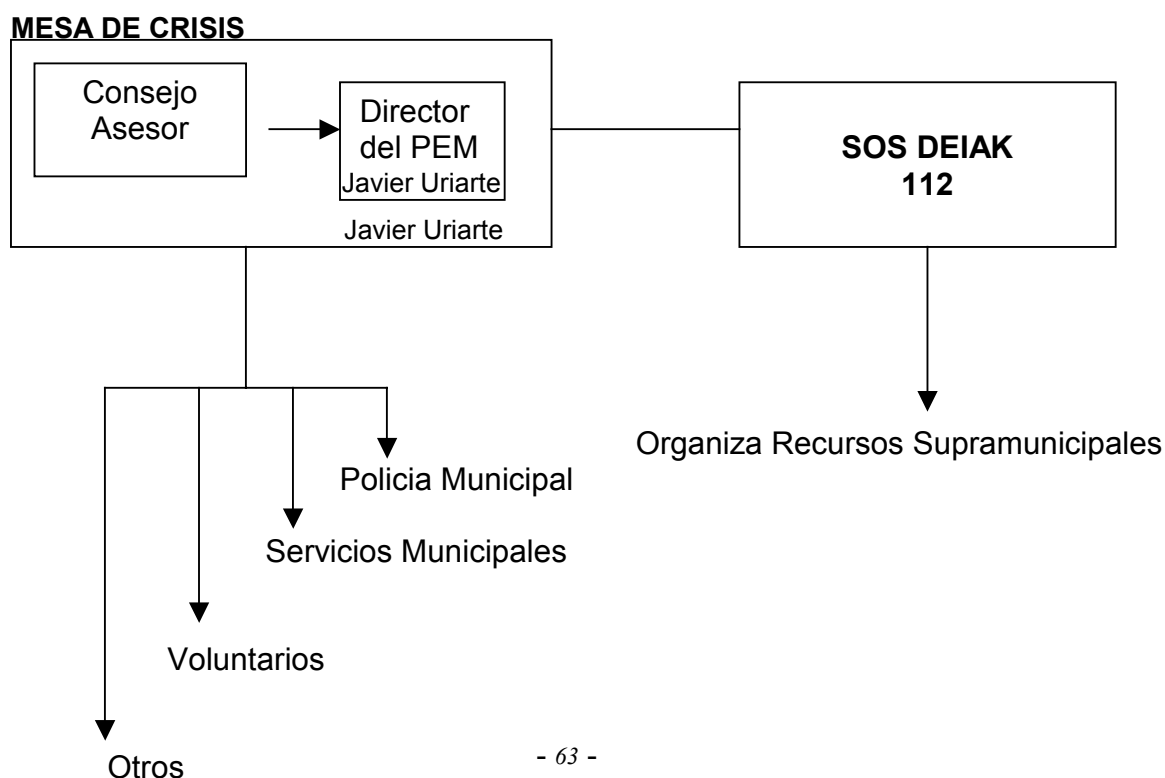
MESA DE CRISIS

Consejo Asesor

Director del PEM
Javier Uriarte

Javier Uriarte

SOS DEIAK
112

Organiza Recursos Supramunicipales

Policia Municipal

Servicios Municipales

Voluntarios

Otros

- 63 -